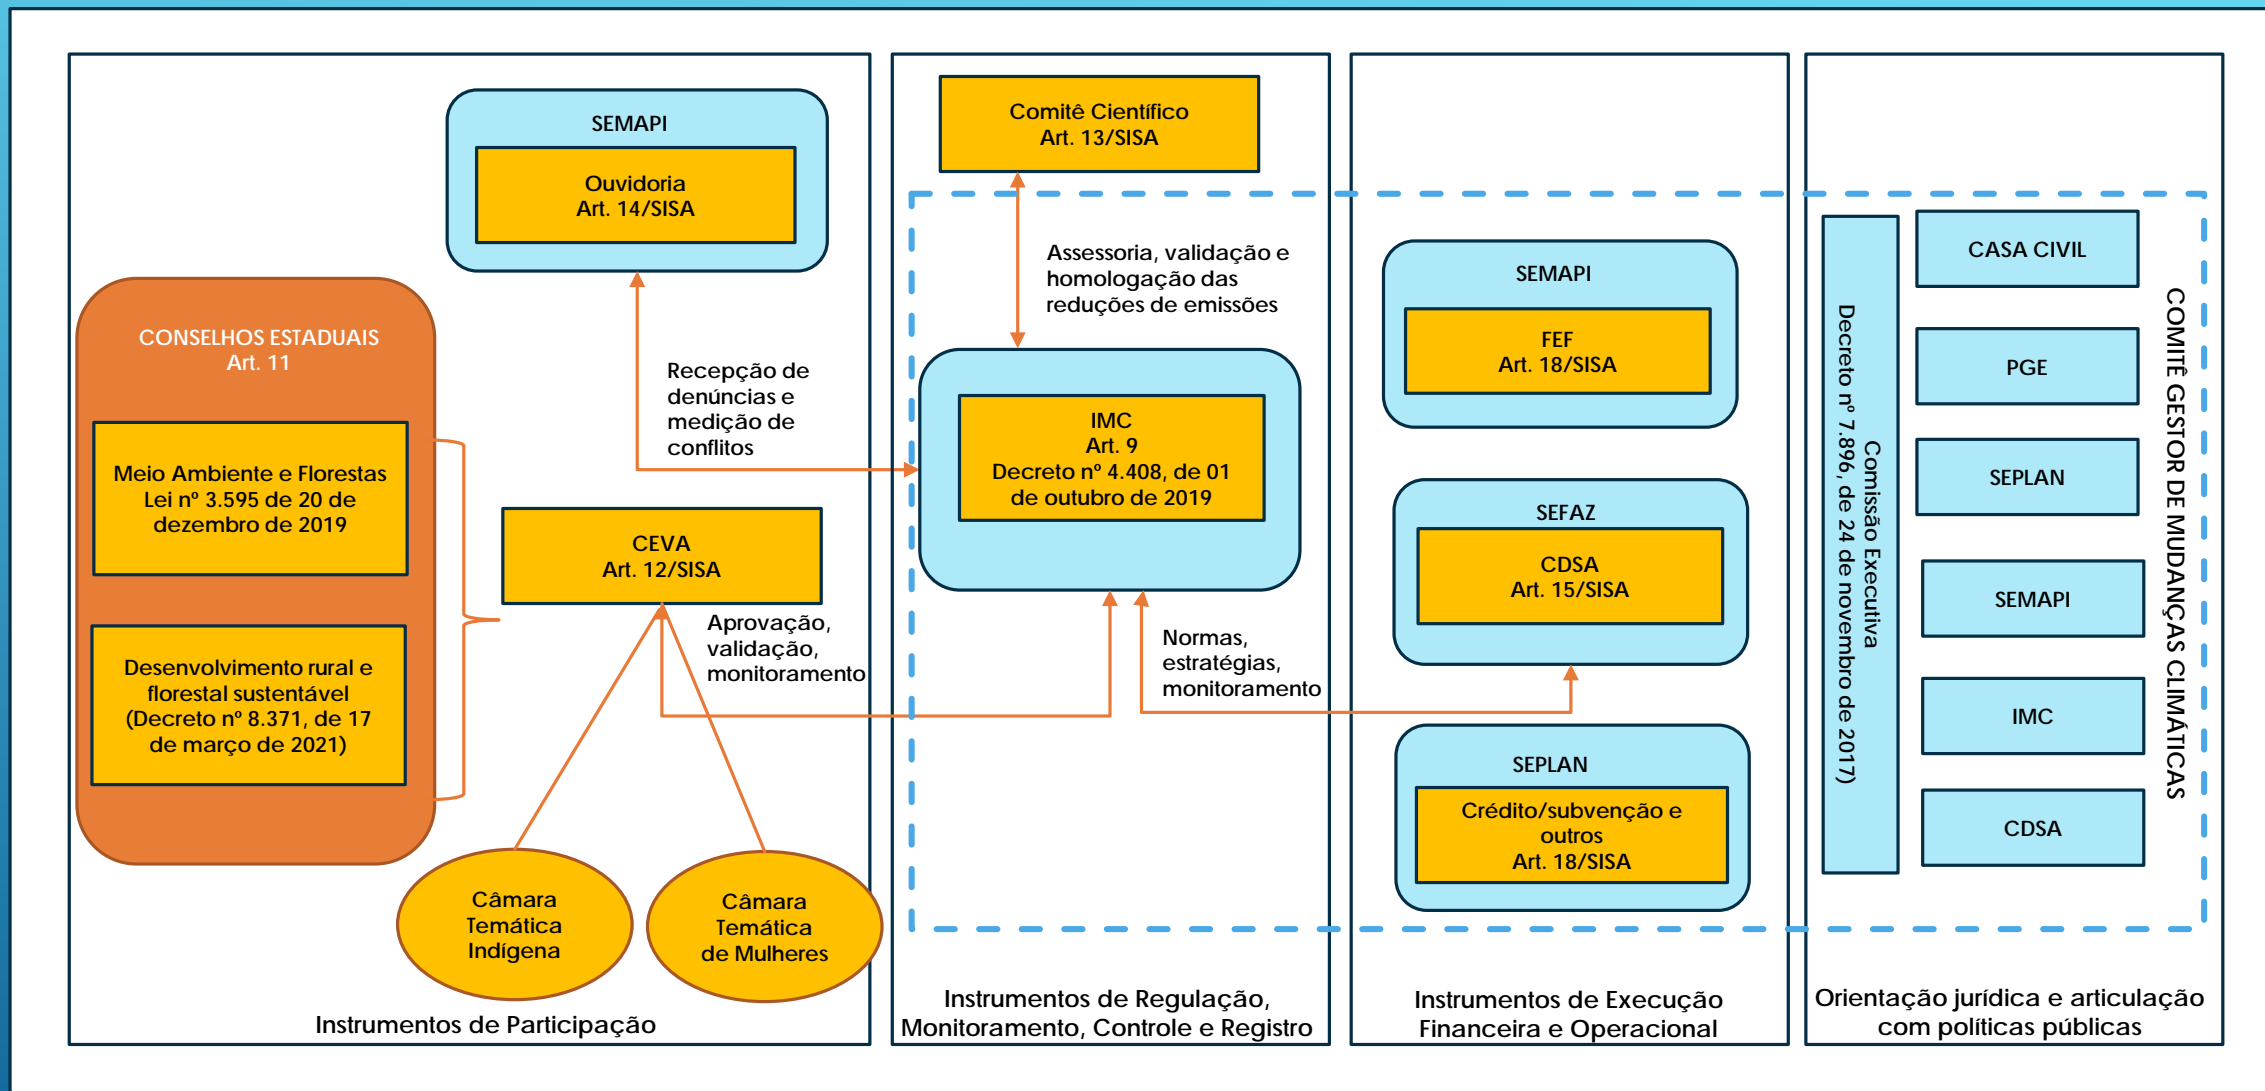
SEMAPI

Ouvidoria
Art. 14/SISA

CONSELHOS ESTADUAIS
Art. 11

Meio Ambiente e Florestas
Lei nº 3.595 de 20 de dezembro de 2019

Desenvolvimento rural e florestal sustentável
(Decreto nº 8.371, de 17 de março de 2021)

Recepção de denúncias e medição de conflitos

CEVA
Art. 12/SISA

Aprovação, validação, monitoramento

Câmara Temática Indígena

Câmara Temática de Mulheres

Instrumentos de Participação

Comitê Científico
Art. 13/SISA

Assessoria, validação e homologação das reduções de emissões

IMC
Art. 9
Decreto nº 4.408, de 01 de outubro de 2019

Normas, estratégias, monitoramento

Instrumentos de Regulação, Monitoramento, Controle e Registro

SEMAPI

FEF
Art. 18/SISA

SEFAZ

CDSA
Art. 15/SISA

SEPLAN

Crédito/subvenção e outros
Art. 18/SISA

Instrumentos de Execução Financeira e Operacional

Comissão Executiva
Decreto nº 7.896, de 24 de novembro de 2017)

CASA CIVIL

PGE

SEPLAN

SEMAPI

IMC

CDSA

COMITÊ GESTOR DE MUDANÇAS CLIMÁTICAS

Orientação jurídica e articulação com políticas públicas